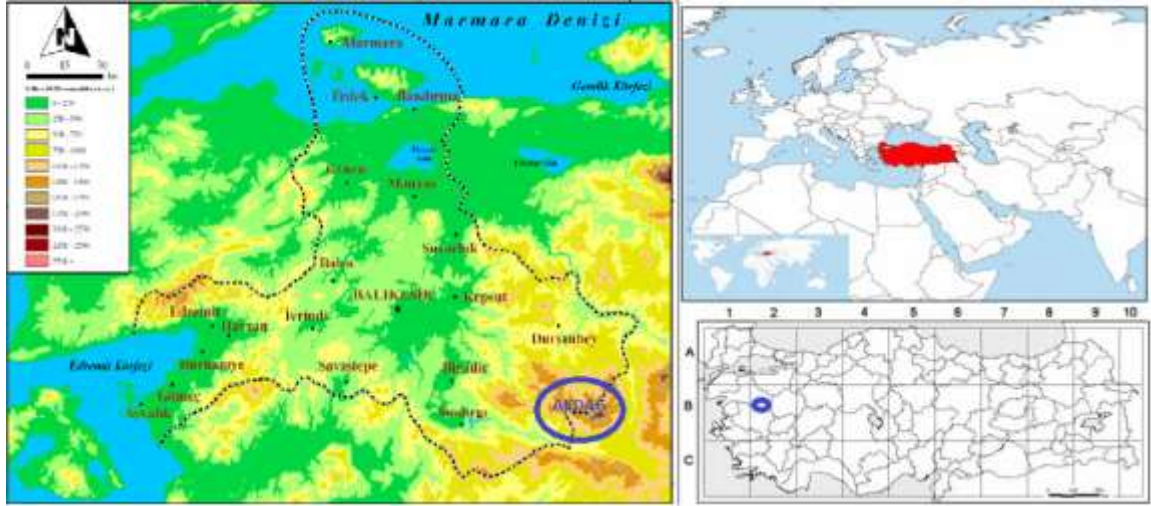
Marmara Denizi
Marmara
Erdek
Bandırma
Gemlik Körfezi
Manyas
Kepsut
Susurluk
Balya
BALIKESİR
Edremit
Havran
İvrindi
Burhaniye
Savaştepe
Dursunbey
Gömeç
Ayvalık
Bigadiç
Sındırgı
Edremit Körfezi
DURSUNBEY
0 15 30
0 - 250
250 - 500
500 - 750
750 - 1000
1000 - 1250
1250 - 1500
1500 - 1750
1750 - 2000
2000 - 2250
2250 - 2500
2500 -
1 2 3 4 5 6 7 8 9 10
A
B
C